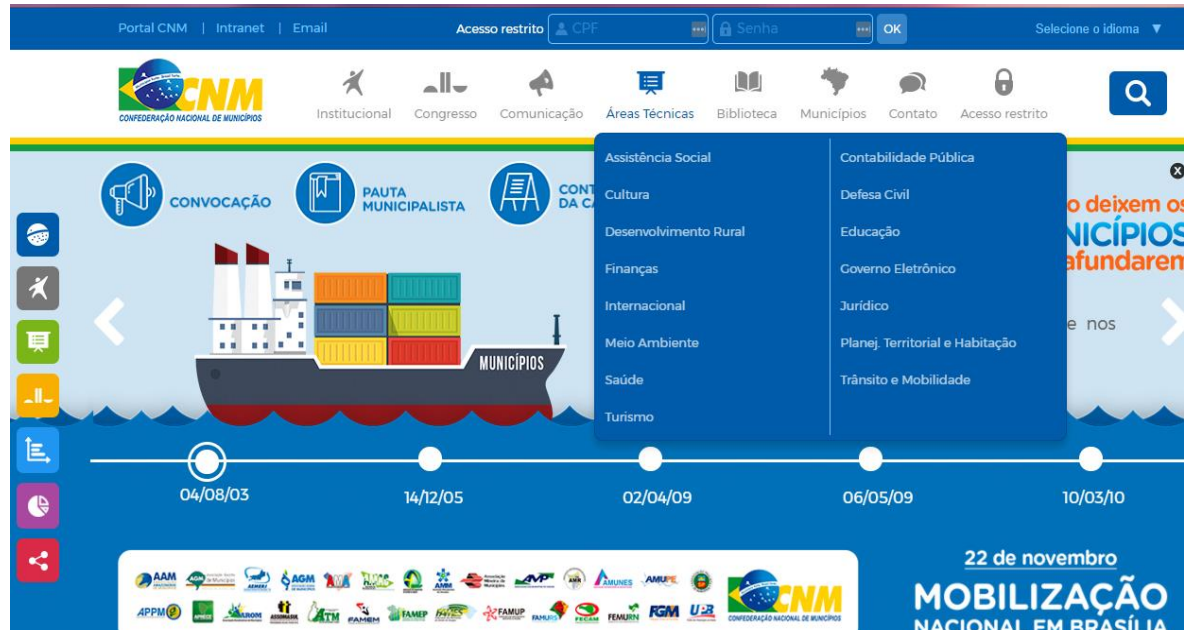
Portal CNM | Intranet | Email

Acesso restrito CPF Senha OK

Selecione o idioma ▼

CNM CONFEDERAÇÃO NACIONAL DE MUNICÍPIOS

Institucional Congresso Comunicação Áreas Técnicas Biblioteca Municípios Contato Acesso restrito

Assistência Social
Cultura
Desenvolvimento Rural
Finanças
Internacional
Meio Ambiente
Saúde
Turismo

Contabilidade Pública
Defesa Civil
Educação
Governo Eletrônico
Jurídico
Planej. Territorial e Habitação
Trânsito e Mobilidade

CONVOCAÇÃO

PAUTA MUNICIPALISTA

CONT DA C

o deixem os
NICÍPIOS
afundaren

e nos

MUNICÍPIOS

04/08/03 14/12/05 02/04/09 06/05/09 10/03/10

AAM AGM AMM AMUNES AMUPE APPM FAMEP FAMUP FAMURS FECAM FEMURN FGM UPB CNM CONFEDERAÇÃO NACIONAL DE MUNICÍPIOS

22 de novembro
MOBILIZAÇÃO
NACIONAL EM BRASÍLIA